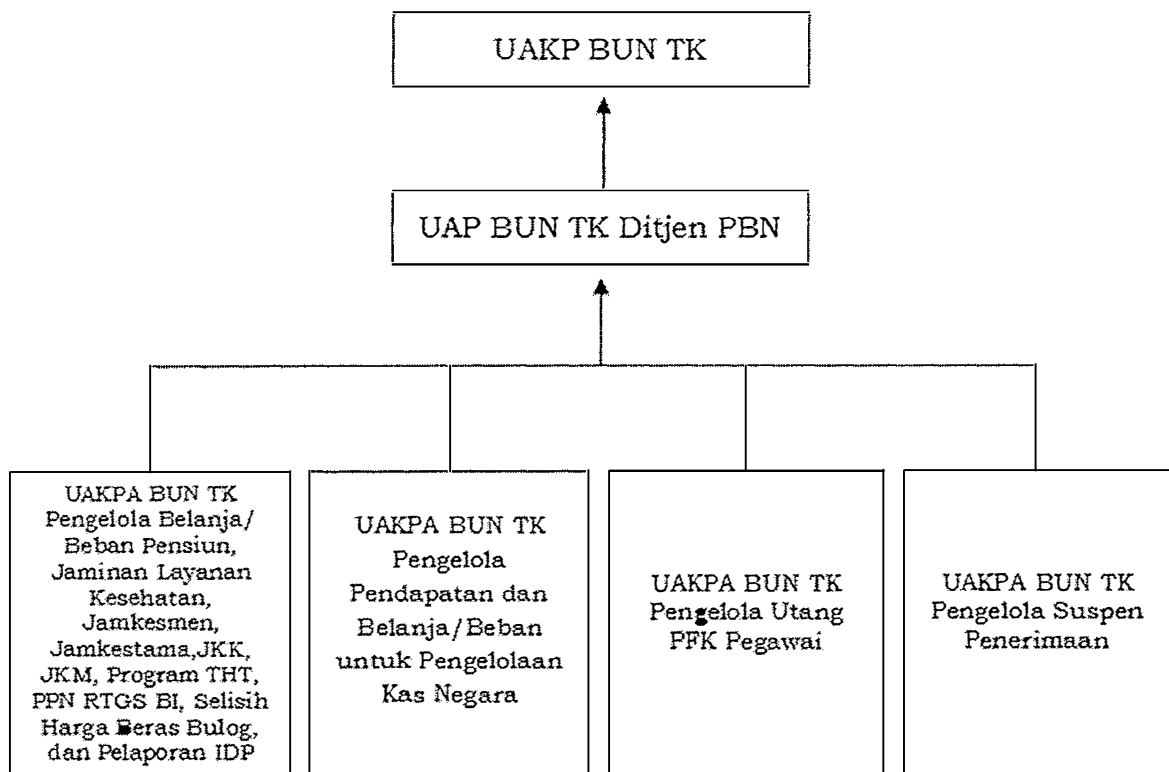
UAKP BUN TK

UAP BUN TK Ditjen PBN

UAKPA BUN TK Pengelola Belanja/ Beban Pensiun, Jaminan Layanan Kesehatan, Jamkesmen, Jamkestama,JKK, JKM, Program THT, PPN RTGS BI, Selisih Harga Beras Bulog, dan Pelaporan IDP

UAKPA BUN TK Pengelola Pendapatan dan Belanja/Beban untuk Pengelolaan Kas Negara

UAKPA BUN TK Pengelola Utang PFK Pegawai

UAKPA BUN TK Pengelola Suspen Penerimaan